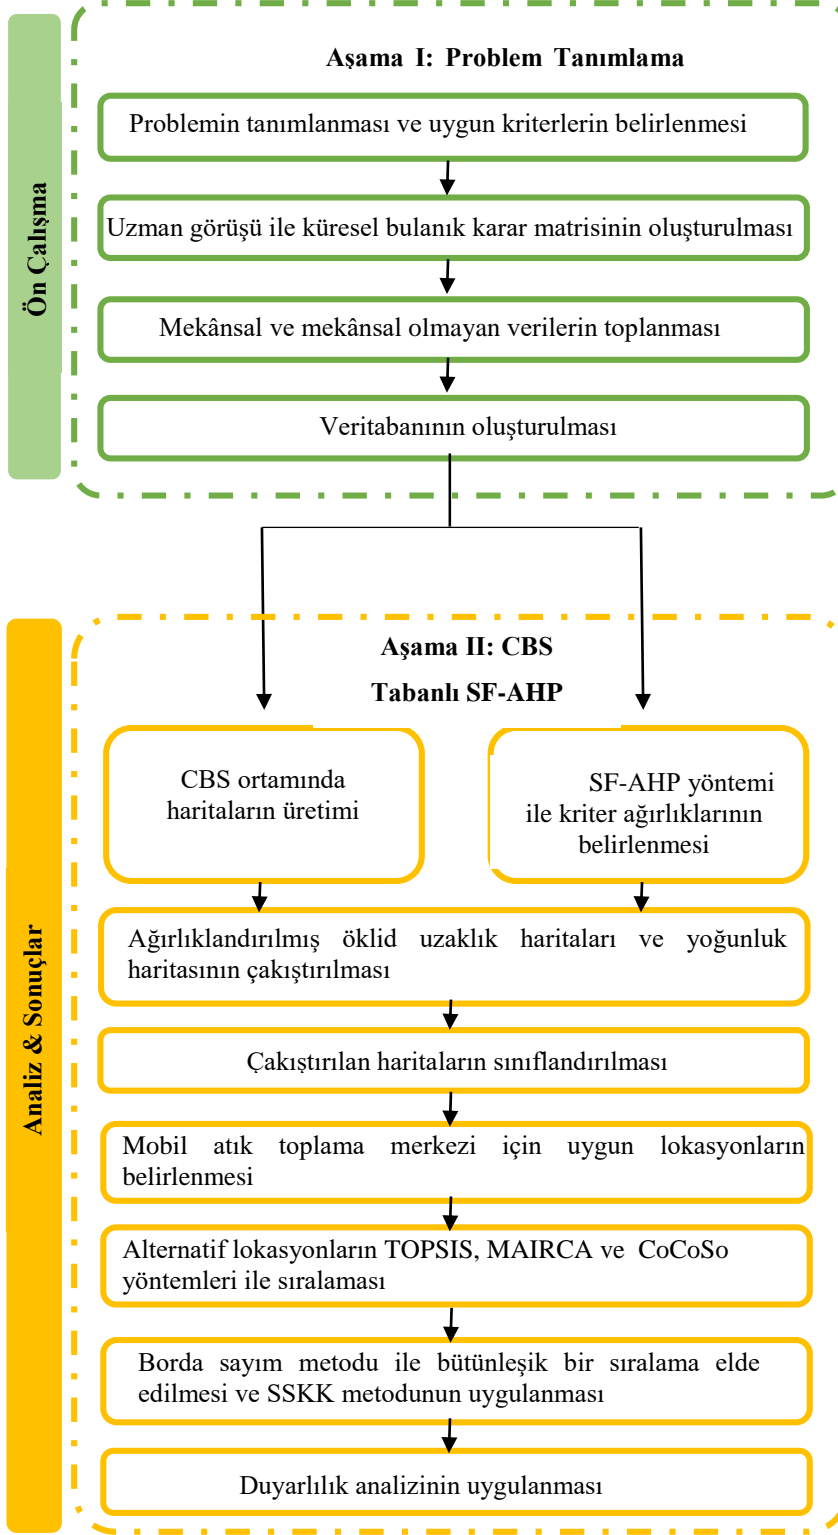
Ön Çalışma

Aşama I: Problem Tanımlama

Problemin tanımlanması ve uygun kriterlerin belirlenmesi

Uzman görüşü ile küresel bulanık karar matrisinin oluşturulması

Mekânsal ve mekânsal olmayan verilerin toplanması

Veritabanının oluşturulması

Analiz & Sonuçlar

Aşama II: CBS Tabanlı SF-AHP

CBS ortamında haritaların üretimi

SF-AHP yöntemi ile kriter ağırlıklarının belirlenmesi

Ağırlıklandırılmış öklid uzaklık haritaları ve yoğunluk haritasının çakıştırılması

Çakıştırılan haritaların sınıflandırılması

Mobil atık toplama merkezi için uygun lokasyonların belirlenmesi

Alternatif lokasyonların TOPSIS, MAIRCA ve CoCoSo yöntemleri ile sıralaması

Borda sayım metodu ile bütünleşik bir sıralama elde edilmesi ve SSKK metodunun uygulanması

Duyarlılık analizinin uygulanması